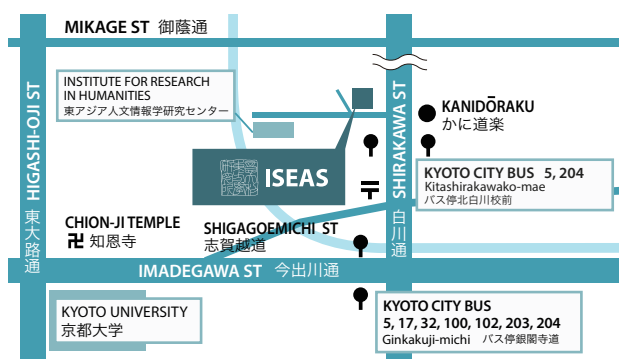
MIKAGE ST 御蔭通

INSTITUTE FOR RESEARCH IN HUMANITIES
東アジア人文情報学研究センター

HIGASHI-OJI ST

東大路通

SHIRAKAWA ST

白川通

KANIDŌRAKU
かに道楽

ISEAS

KYOTO CITY BUS 5, 204
Kitashirakawako-mae
バス停北白川校前

CHION-JI TEMPLE
卍 知恩寺

SHIGAGOEMICHI ST
志賀越道

IMADEGAWA ST 今出川通

KYOTO UNIVERSITY
京都大学

KYOTO CITY BUS
5, 17, 32, 100, 102, 203, 204
Ginkakuji-michi バス停銀閣寺道